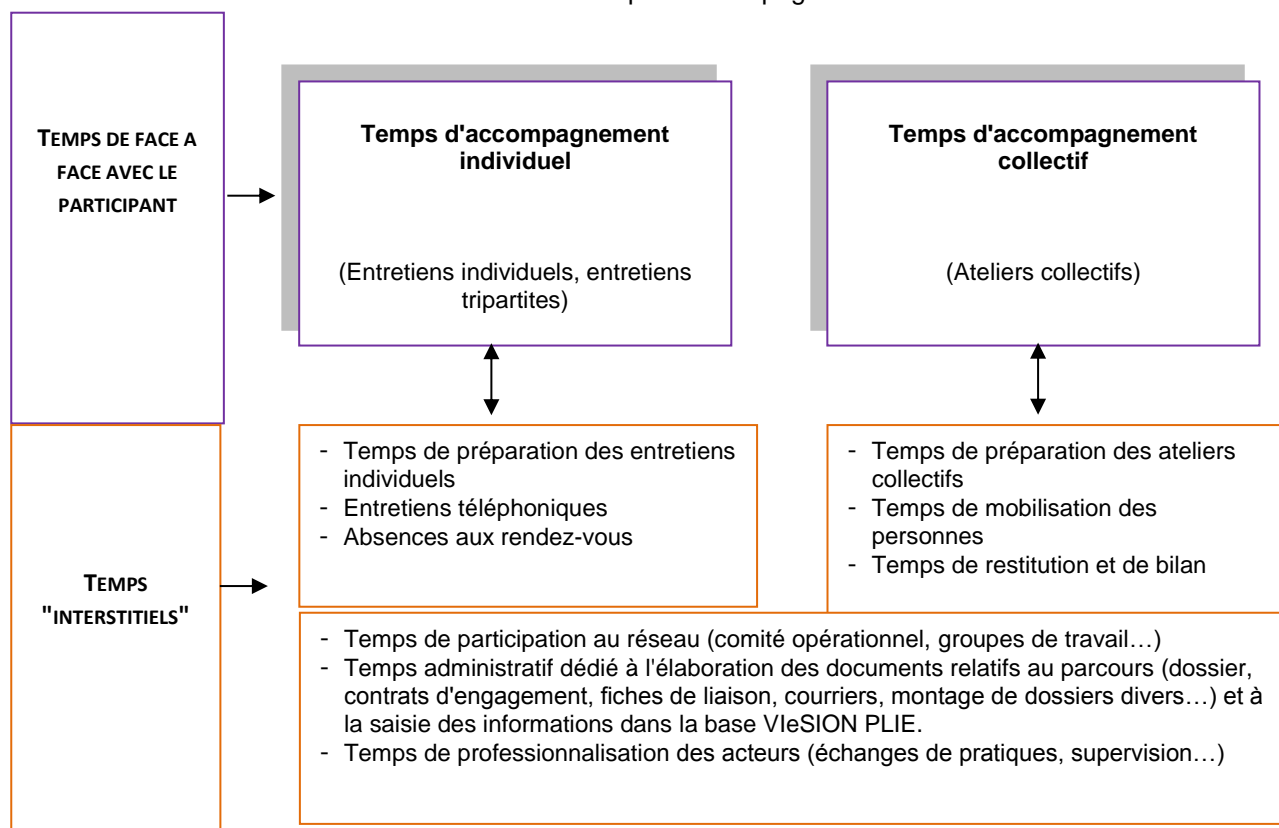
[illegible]

TEMPS DE FACE A FACE AVEC LE PARTICIPANT

Temps d'accompagnement individuel

(Entretiens individuels, entretiens tripartites)

Temps d'accompagnement collectif

(Ateliers collectifs)

TEMPS "INTERSTITIELS"

- Temps de préparation des entretiens individuels
- Entretiens téléphoniques
- Absences aux rendez-vous

- Temps de préparation des ateliers collectifs
- Temps de mobilisation des personnes
- Temps de restitution et de bilan

- Temps de participation au réseau (comité opérationnel, groupes de travail…)
- Temps administratif dédié à l'élaboration des documents relatifs au parcours (dossier, contrats d'engagement, fiches de liaison, courriers, montage de dossiers divers…) et à la saisie des informations dans la base VIeSION PLIE.
- Temps de professionnalisation des acteurs (échanges de pratiques, supervision…)